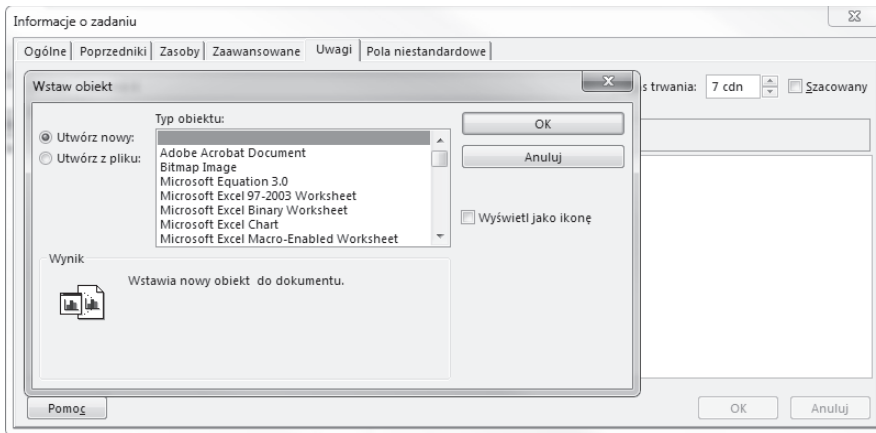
Informacje o zadaniu

Ogólne | Poprzedniki | Zasoby | Zaawansowane | Uwagi | Pola niestandardowe

s trwania: 7 cdn Szacowany

Wstaw obiekt

Typ obiektu:

Utwórz nowy:
Utwórz z pliku:

Adobe Acrobat Document
Bitmap Image
Microsoft Equation 3.0
Microsoft Excel 97-2003 Worksheet
Microsoft Excel Binary Worksheet
Microsoft Excel Chart
Microsoft Excel Macro-Enabled Worksheet

OK

Anuluj

Wyświetl jako ikonę

Wynik

Wstawia nowy obiekt do dokumentu.

Pomoc

OK

Anuluj